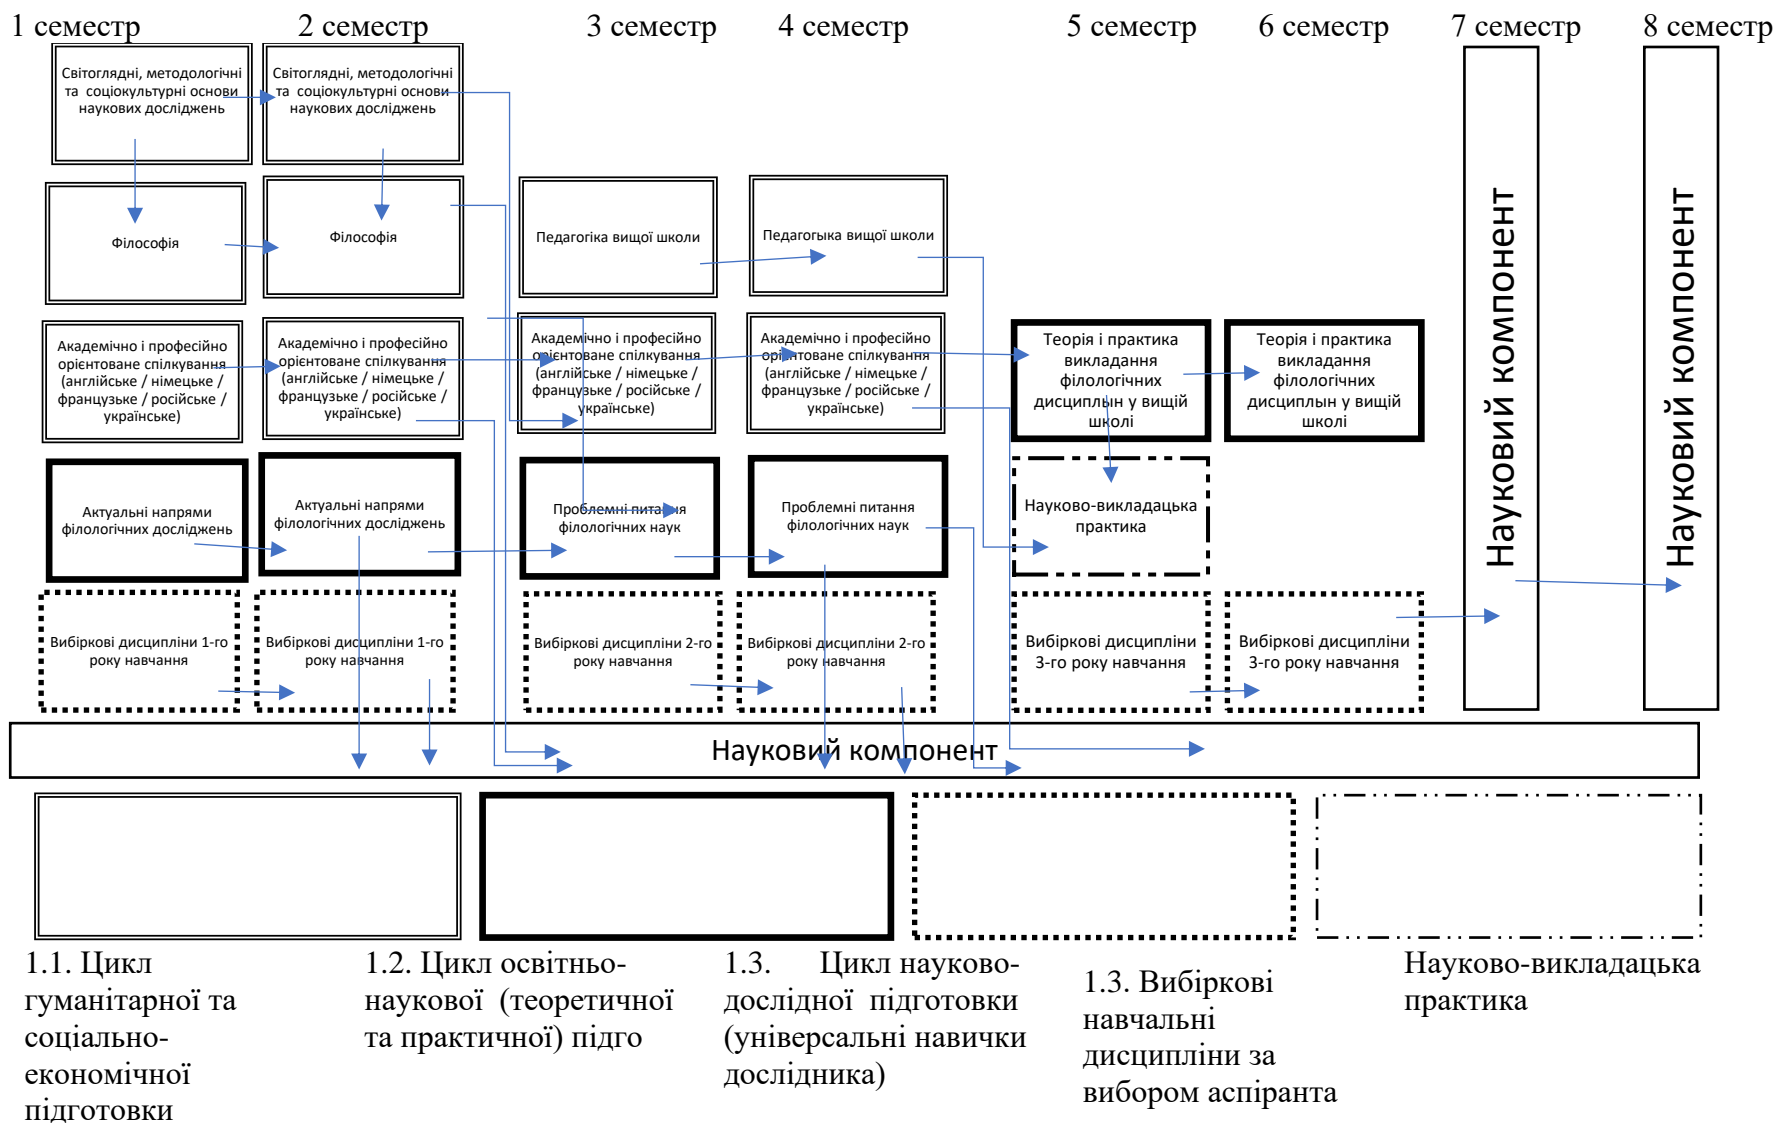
1 семестр

Світоглядні, методологічні та соціокультурні основи наукових досліджень

Філософія

Академічно і професійно орієнтоване спілкування (англійське / німецьке / французьке / російське / українське)

Актуальні напрями філологічних досліджень

Вибіркові дисципліни 1-го року навчання

2 семестр

Світоглядні, методологічні та соціокультурні основи наукових досліджень

Філософія

Академічно і професійно орієнтоване спілкування (англійське / німецьке / французьке / російське / українське)

Актуальні напрями філологічних досліджень

Вибіркові дисципліни 1-го року навчання

3 семестр

Педагогіка вищої школи

Академічно і професійно орієнтоване спілкування (англійське / німецьке / французьке / російське / українське)

Проблемні питання філологічних наук

Вибіркові дисципліни 2-го року навчання

4 семестр

Педагогыка вищої школи

Академічно і професійно орієнтоване спілкування (англійське / німецьке / французьке / російське / українське)

Проблемні питання філологічних наук

Вибіркові дисципліни 2-го року навчання

5 семестр

Теорія і практика викладання філологічних дисциплин у вищій школі

Науково-викладацька практика

Вибіркові дисципліни 3-го року навчання

6 семестр

Теорія і практика викладання філологічних дисциплин у вищій школі

Вибіркові дисципліни 3-го року навчання

7 семестр

Науковий компонент

8 семестр

Науковий компонент

Науковий компонент

1.1. Цикл гуманітарної та соціально-економічної підготовки

1.2. Цикл освітньо-наукової (теоретичної та практичної) підго

1.3. Цикл науково-дослідної підготовки (універсальні навички дослідника)

1.3. Вибіркові навчальні дисципліни за вибором аспіранта

Науково-викладацька практика